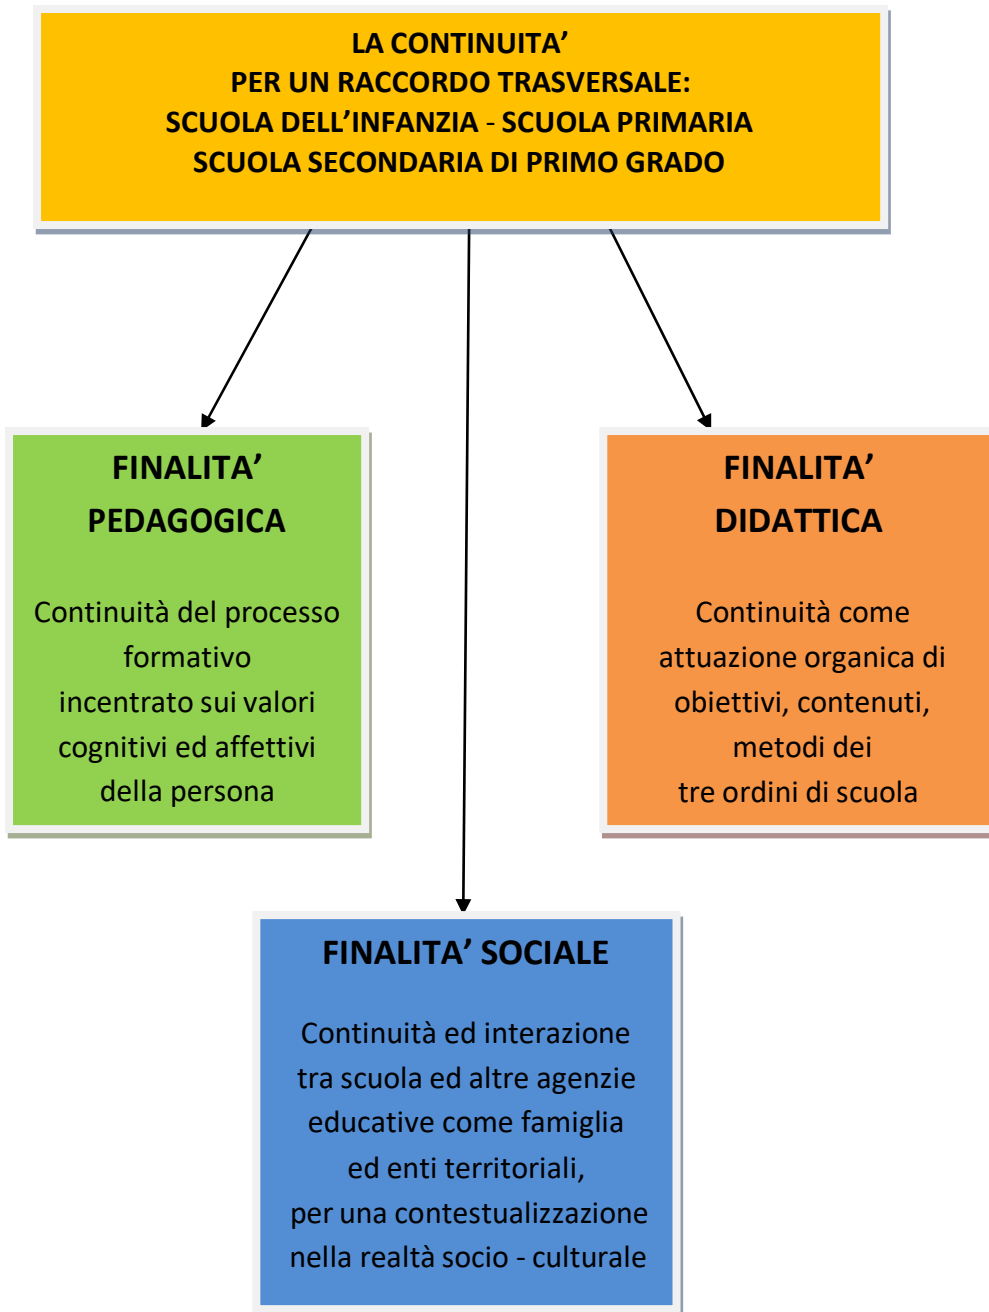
LA CONTINUITA’
PER UN RACCORDO TRASVERSALE:
SCUOLA DELL’INFANZIA - SCUOLA PRIMARIA
SCUOLA SECONDARIA DI PRIMO GRADO

FINALITA’
PEDAGOGICA

Continuità del processo formativo
incentrato sui valori cognitivi ed affettivi della persona

FINALITA’
DIDATTICA

Continuità come attuazione organica di obiettivi, contenuti, metodi dei
tre ordini di scuola

FINALITA’ SOCIALE

Continuità ed interazione tra scuola ed altre agenzie educative come famiglia ed enti territoriali,
per una contestualizzazione nella realtà socio - culturale